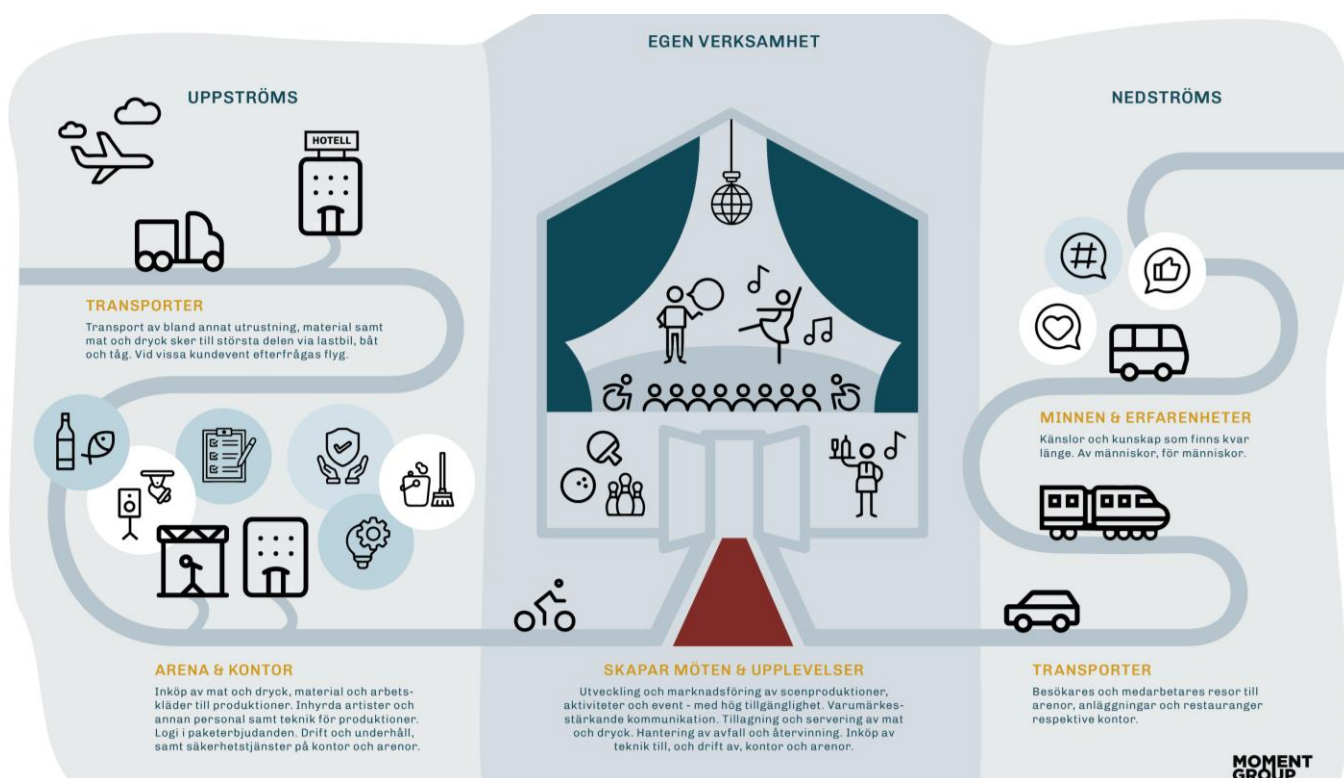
EGEN VERKSAMHET

UPPSTRÖMS

HOTELL

TRANSPORTER

Transport av bland annat utrustning, material samt mat och dryck sker till största delen via lastbil, båt och tåg. Vid vissa kundevent efterfrågas flyg.

ARENA & KONTOR

Inköp av mat och dryck, material och arbetskläder till produktioner. Inhyrda artister och annan personal samt teknik för produktioner. Logi i paketerbjudanden. Drift och underhåll, samt säkerhetstjänster på kontor och arenor.

SKAPAR MÖTEN & UPPLEVELSER

Utveckling och marknadsföring av scenproduktioner, aktiviteter och event - med hög tillgänglighet. Varumärkesstärkande kommunikation. Tillagning och servering av mat och dryck. Hantering av avfall och återvinning. Inköp av teknik till, och drift av, kontor och arenor.

NEDSTRÖMS

MINNEN & ERFARENHETER

Känslor och kunskap som finns kvar länge. Av människor, för människor.

TRANSPORTER

Besökares och medarbetares resor till arenor, anläggningar och restauranger respektive kontor.

MOMENT GROUP